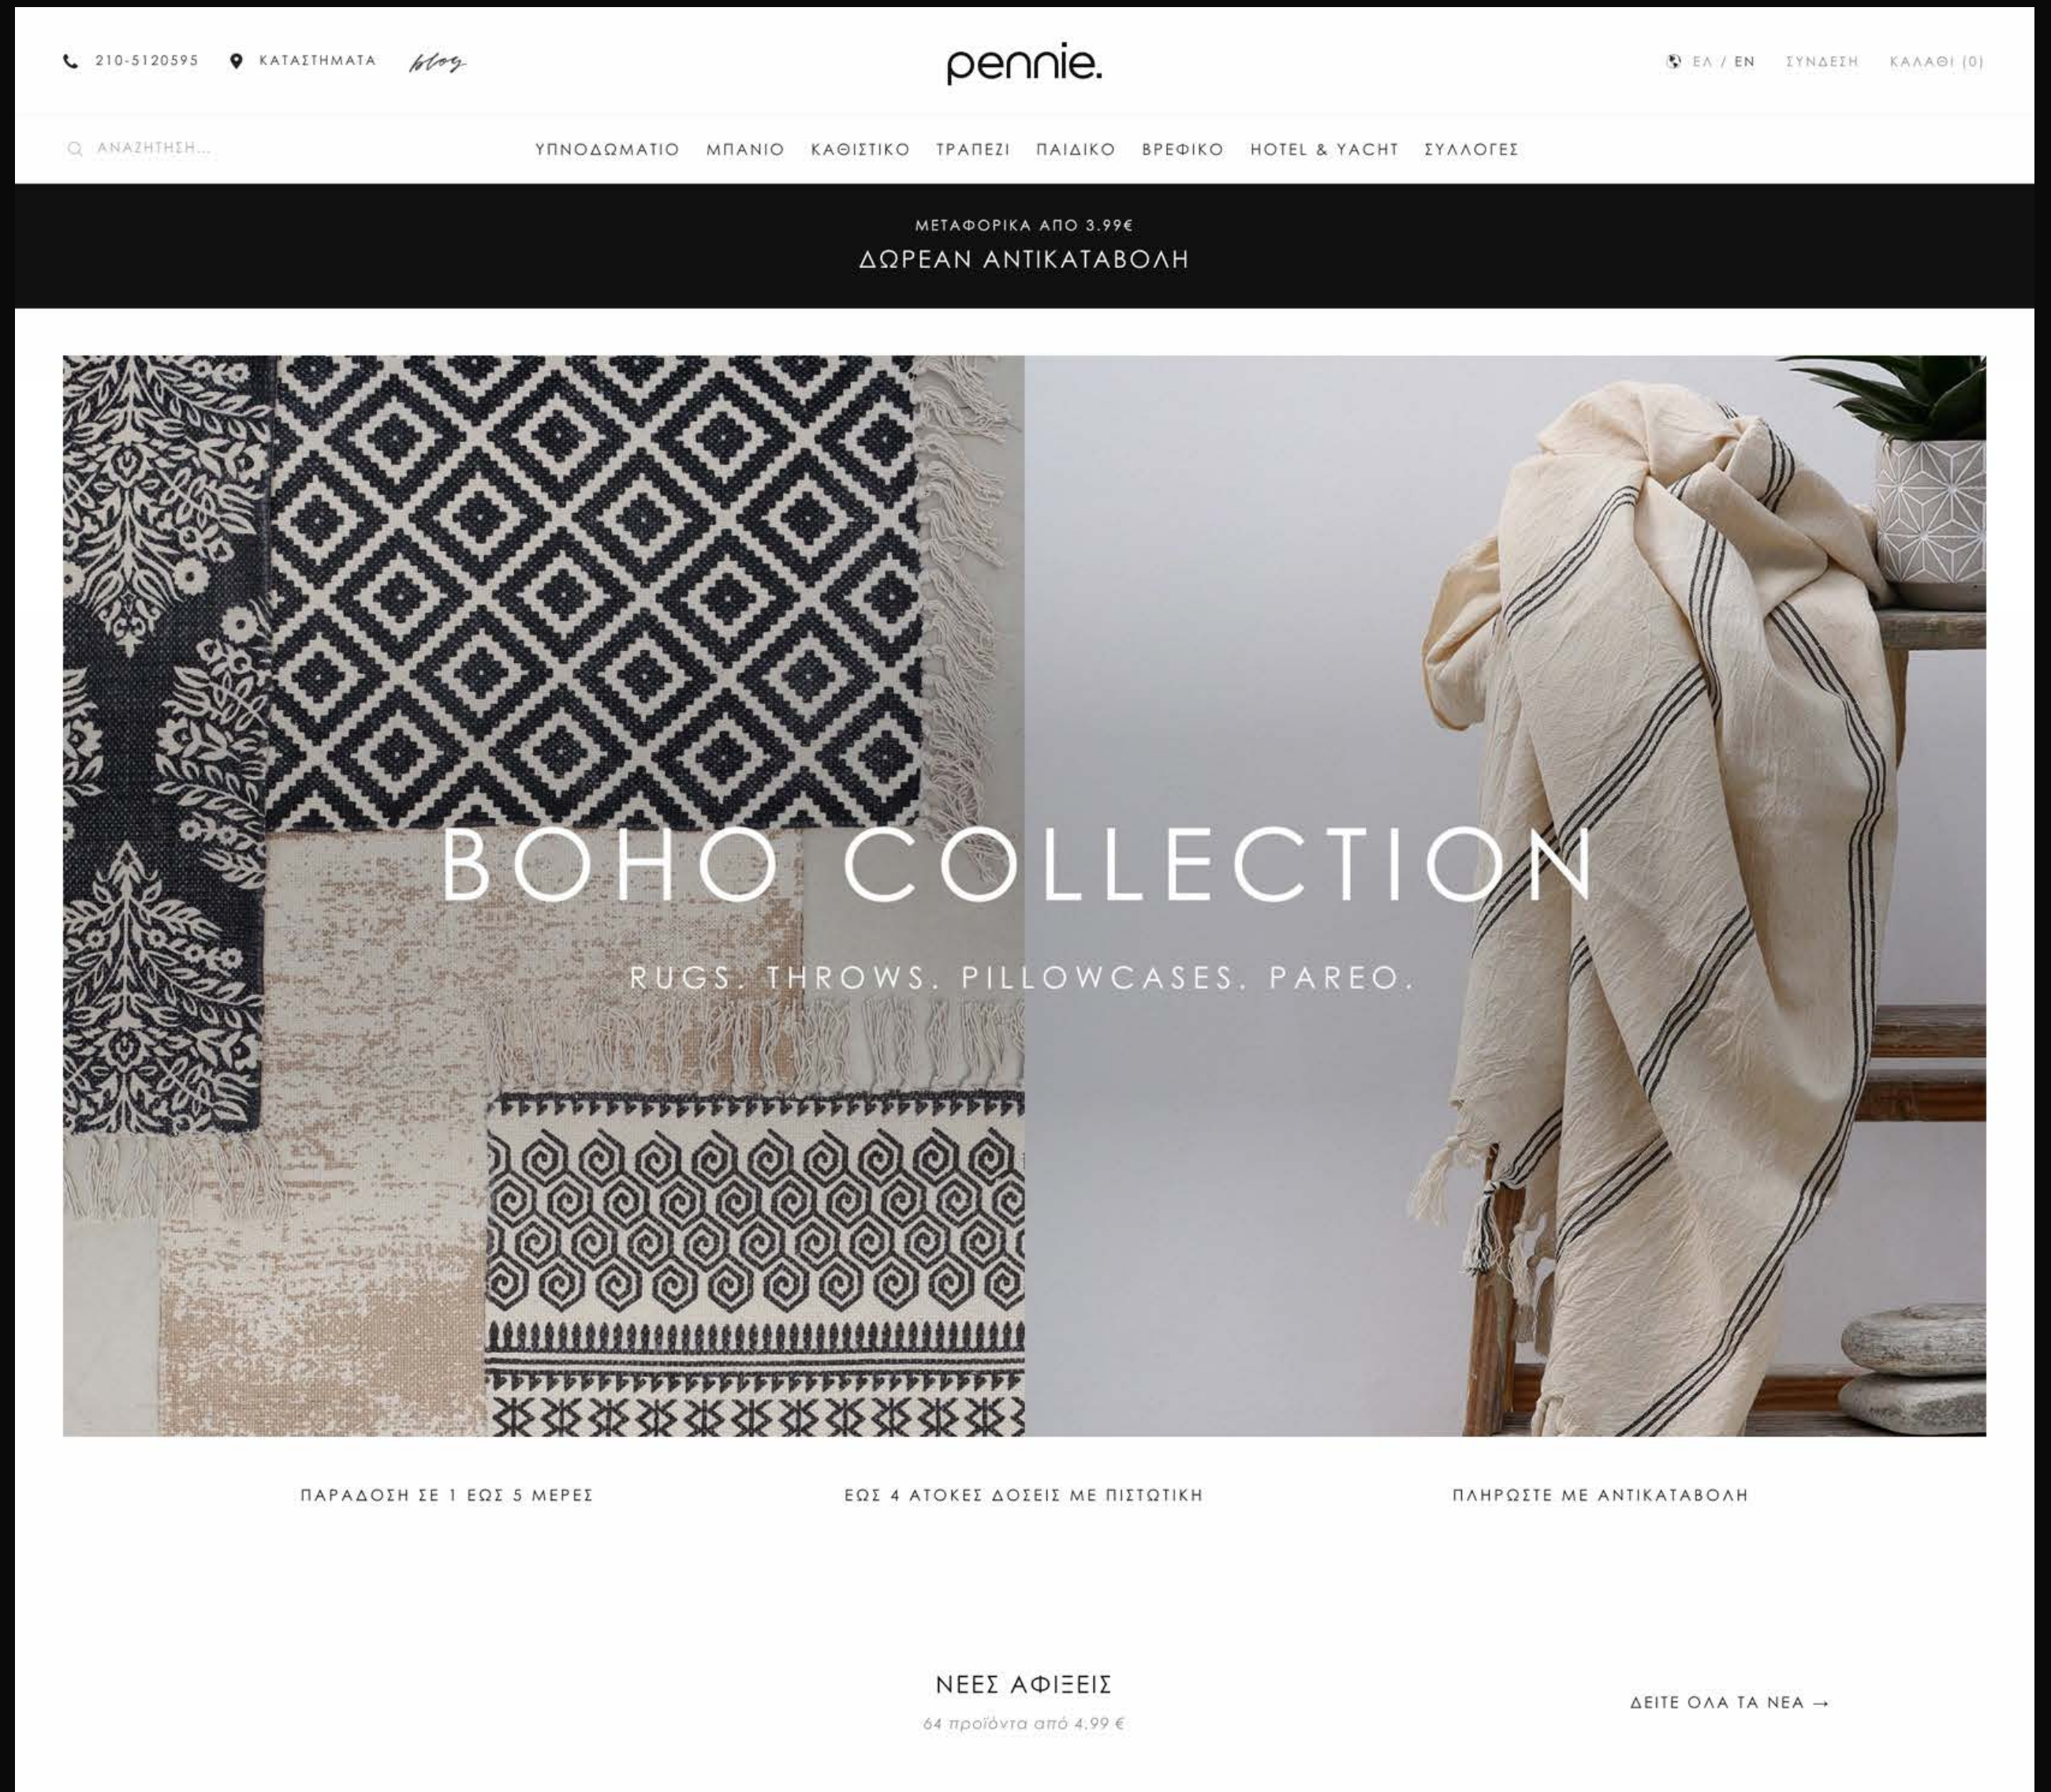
210-5120595 ΚΑΤΑΣΤΗΜΑΤΑ blog

pennie.

ΕΛ / EN ΣΥΝΔΕΣΗ ΚΑΛΑΘΙ (0)

ΑΝΑΖΗΤΗΣΗ...

ΥΠΝΟΔΩΜΑΤΙΟ ΜΠΑΝΙΟ ΚΑΘΙΣΤΙΚΟ ΤΡΑΠΕΖΙ ΠΑΙΔΙΚΟ ΒΡΕΦΙΚΟ HOTEL & YACHT ΣΥΛΛΟΓΕΣ

ΜΕΤΑΦΟΡΙΚΑ ΑΠΟ 3.99€

ΔΩΡΕΑΝ ΑΝΤΙΚΑΤΑΒΟΛΗ

BOHO COLLECTION

RUGS. THROWS. PILLOWCASES. PAREO.

ΠΑΡΑΔΟΣΗ ΣΕ 1 ΕΩΣ 5 ΜΕΡΕΣ

ΕΩΣ 4 ΑΤΟΚΕΣ ΔΟΣΕΙΣ ΜΕ ΠΙΣΤΩΤΙΚΗ

ΠΛΗΡΩΣΤΕ ΜΕ ΑΝΤΙΚΑΤΑΒΟΛΗ

ΝΕΕΣ ΑΦΙΞΕΙΣ

64 προϊόντα από 4.99 €

ΔΕΙΤΕ ΟΛΑ ΤΑ ΝΕΑ →